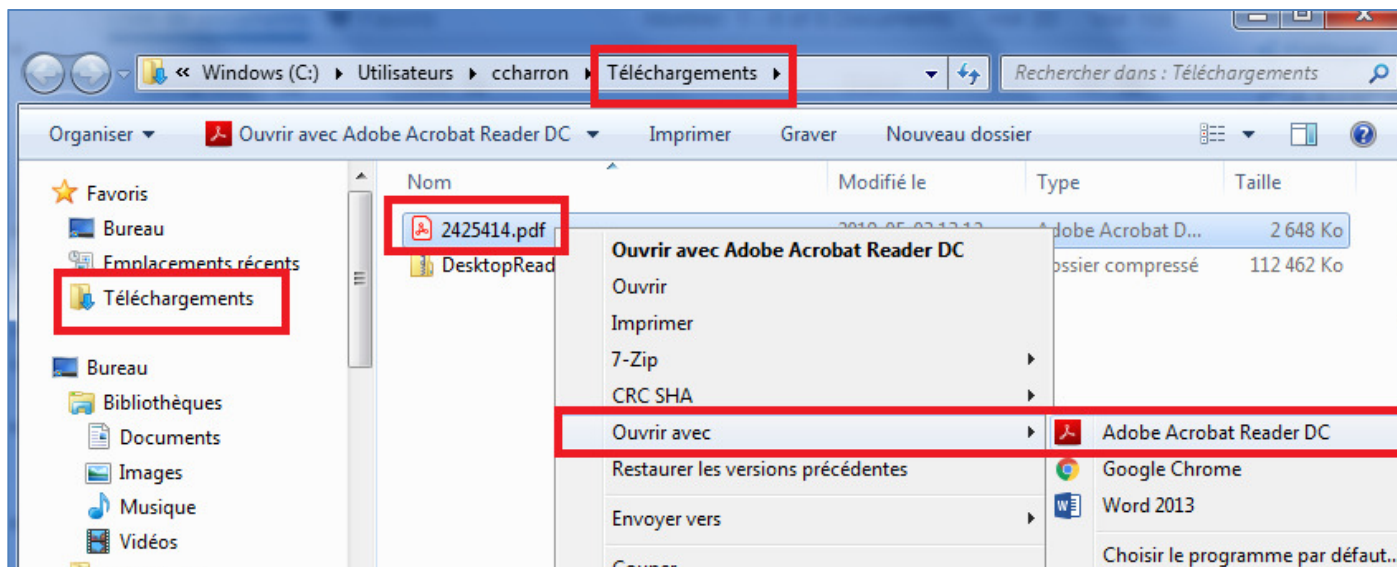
« Windows (C:) ▸ Utilisateurs ▸ ccharron ▸ Téléchargements ▸

Rechercher dans : Téléchargements

Organiser ▾ Ouvrir avec Adobe Acrobat Reader DC ▾ Imprimer Graver Nouveau dossier

Favoris
Bureau
Emplacements récents
Téléchargements

Bureau
Bibliothèques
Documents
Images
Musique
Vidéos

| Nom | Modifié le | Type | Taille |
|---|---|---|---|
| 2425414.pdf | 2019-05-02 13:13 | Adobe Acrobat D... | 2 648 Ko |
| DesktopRead | | ossier compressé | 112 462 Ko |

Ouvrir avec Adobe Acrobat Reader DC
Ouvrir
Imprimer
7-Zip
CRC SHA
Ouvrir avec
Restaurer les versions précédentes
Envoyer vers
Couper

Adobe Acrobat Reader DC
Google Chrome
Word 2013
Choisir le programme par défaut...